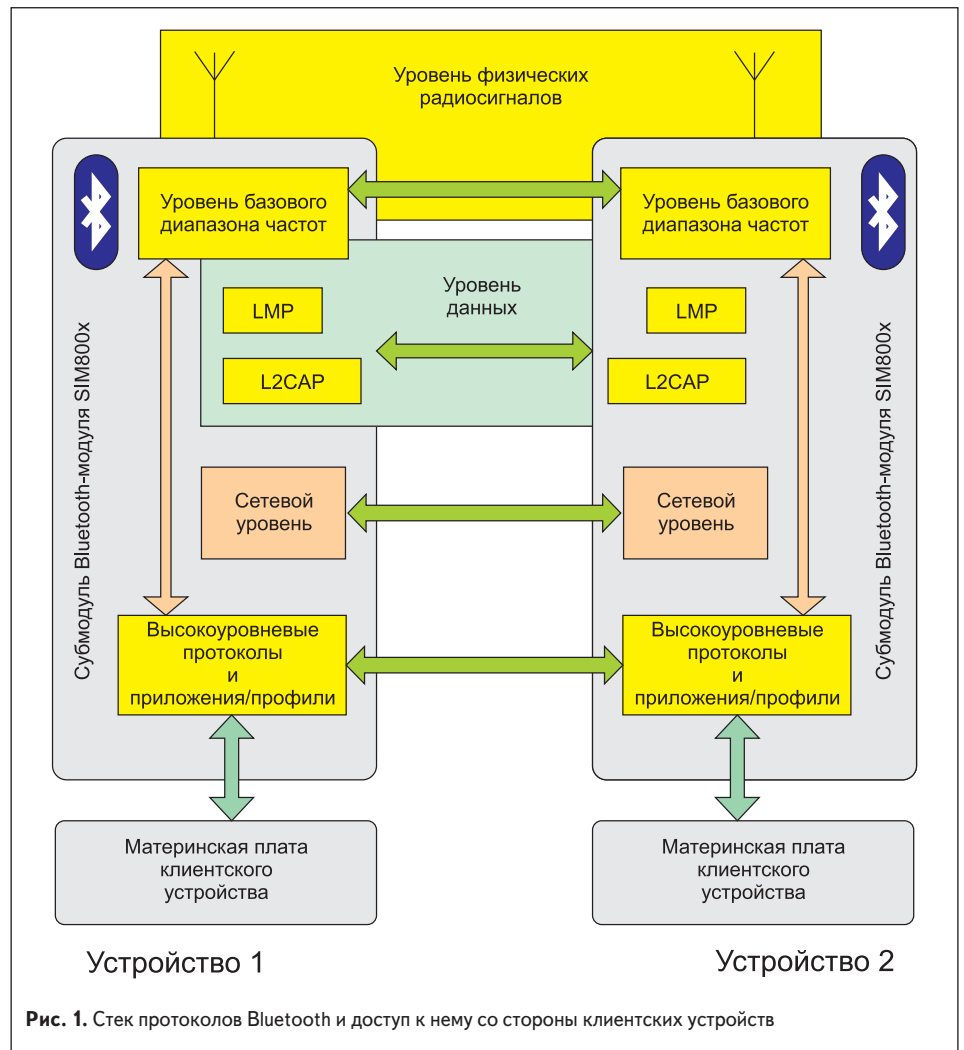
Уровень физических радиосигналов

Субмодуль Bluetooth-модуля SIM800x

Уровень базового диапазона частот

Уровень данных

LMP

L2CAP

Сетевой уровень

Высокоуровневые протоколы и приложения/профили

Материнская плата клиентского устройства

Субмодуль Bluetooth-модуля SIM800x

Уровень базового диапазона частот

LMP

L2CAP

Сетевой уровень

Высокоуровневые протоколы и приложения/профили

Материнская плата клиентского устройства

Устройство 1

Устройство 2

**Рис. 1.** Стек протоколов Bluetooth и доступ к нему со стороны клиентских устройств